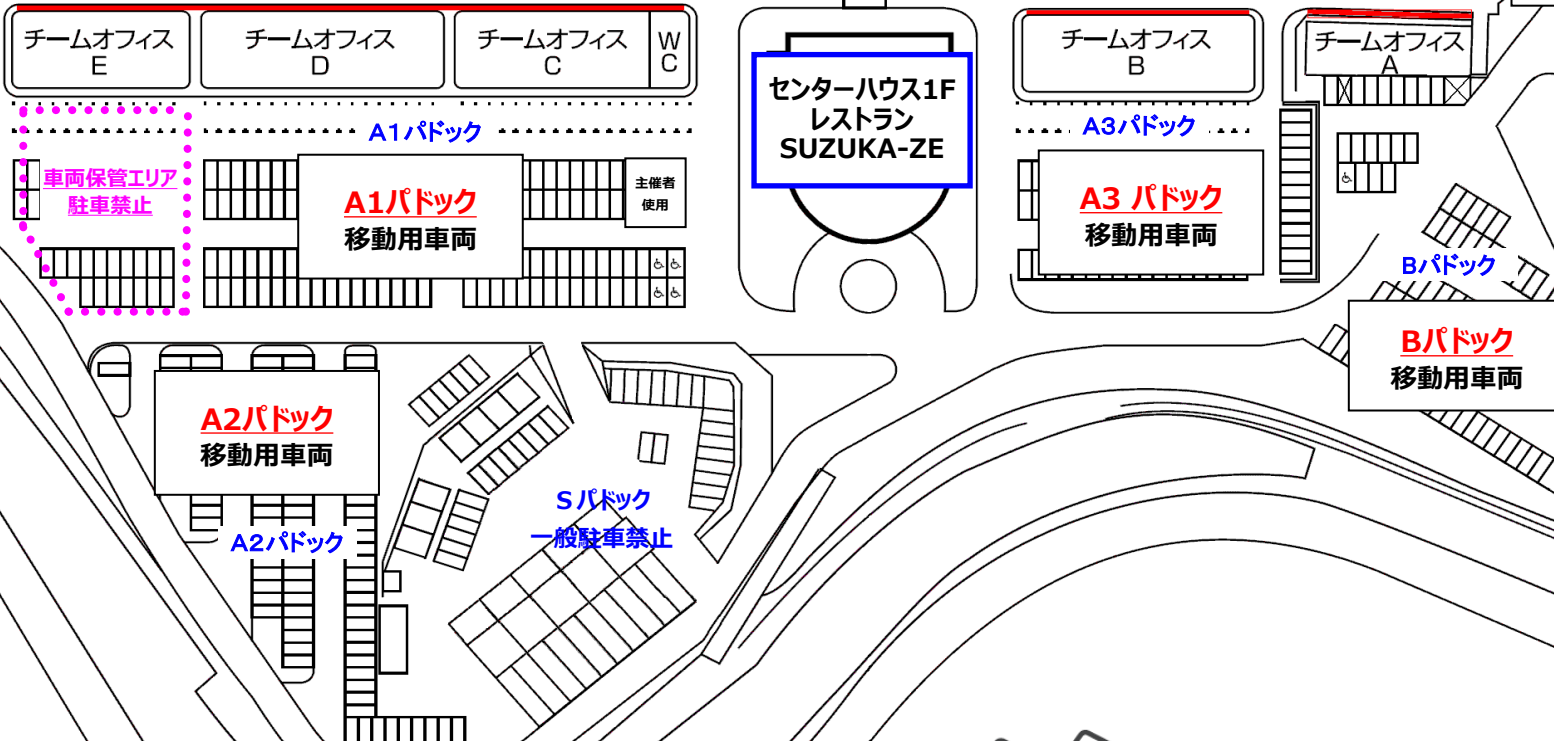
チームオフィス
E

チームオフィス
D

チームオフィス
C

W
C

センターハウス1F
レストラン
SUZUKA-ZE

チームオフィス
B

チームオフィス
A

A1パドック

車両保管エリア
駐車禁止

A1パドック
移動用車両

主催者
使用

A3パドック

A3 パドック
移動用車両

Bパドック

Bパドック
移動用車両

A2パドック
移動用車両

A2パドック

S パドック
一般駐車禁止